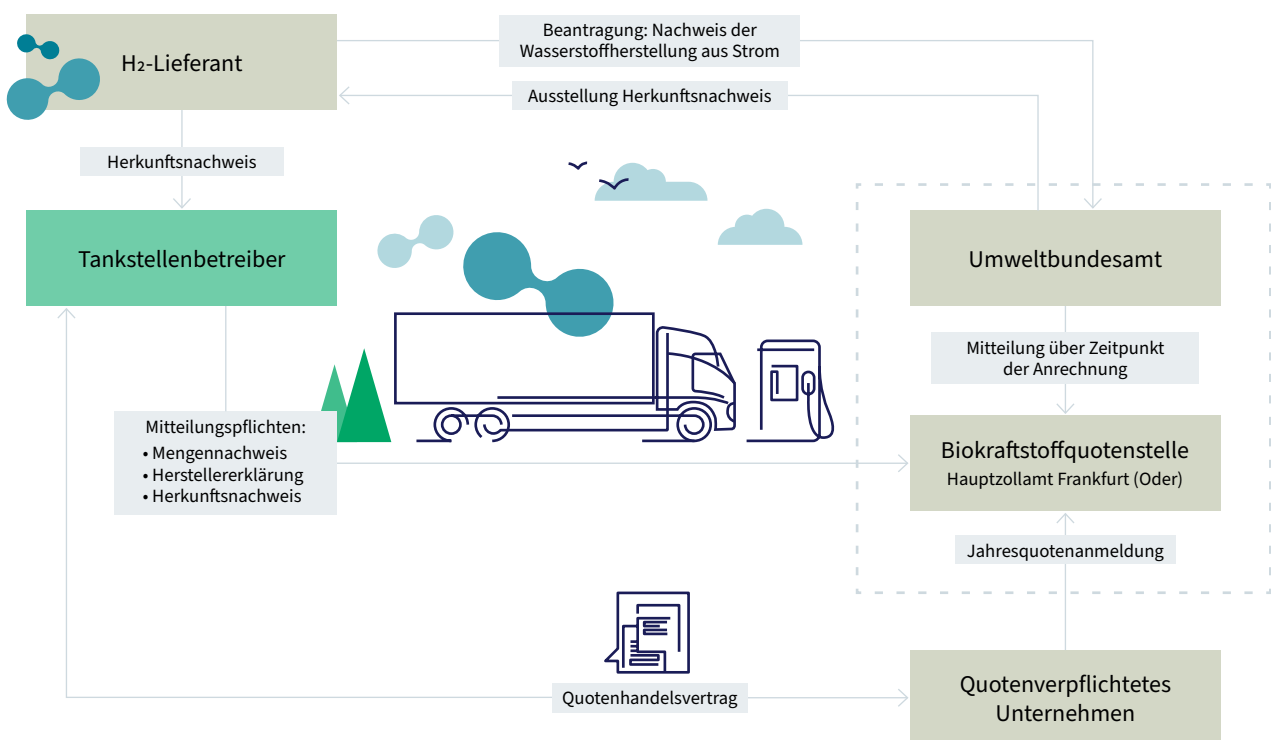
H₂-Lieferant

Beantragung: Nachweis der Wasserstoffherstellung aus Strom

Ausstellung Herkunftsnachweis

Herkunftsnachweis

Tankstellenbetreiber

Umweltbundesamt

Mitteilung über Zeitpunkt der Anrechnung

Mitteilungspflichten:
• Mengennachweis
• Herstellererklärung
• Herkunftsnachweis

Biokraftstoffquotenstelle
Hauptzollamt Frankfurt (Oder)

Jahresquotenanmeldung

Quotenhandelsvertrag

Quotenverpflichtetes Unternehmen